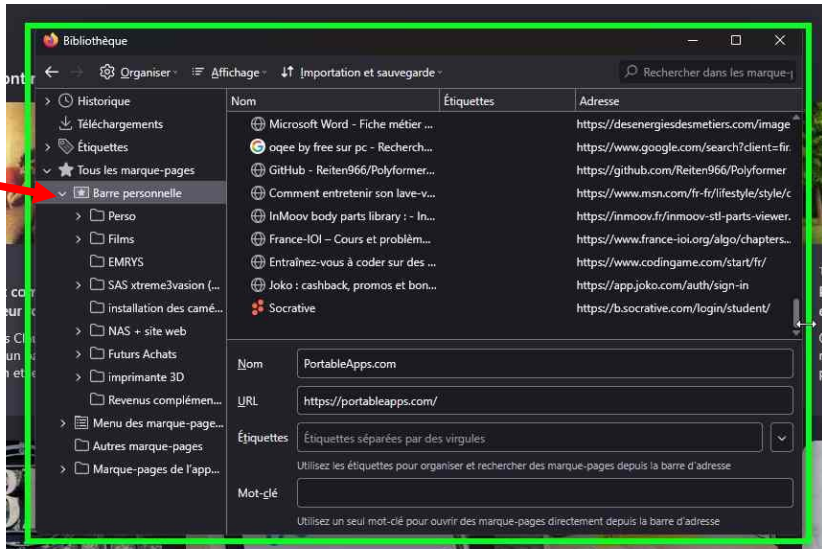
Bibliothèque

Organiser Affichage Importation et sauvegarde Rechercher dans les marque-p

Historique
Téléchargements
Étiquettes
Tous les marque-pages
Barre personnelle
Perso
Films
EMRYS
SAS xtreme3vasion (...
installation des camé...
NAS + site web
Futurs Achats
imprimante 3D
Revenus complémen...
Menu des marque-page...
Autres marque-pages
Marque-pages de l'app...

| Nom | Étiquettes | Adresse |
|---|---|---|
| Microsoft Word - Fiche métier ... | | https://desenergiesdesmetiers.com/image |
| oqee by free sur pc - Recherch... | | https://www.google.com/search?client=fir |
| GitHub - Reiten966/Polyformer... | | https://github.com/Reiten966/Polyformer |
| Comment entretenir son lave-v... | | https://www.msn.com/fr-fr/lifestyle/style/c |
| InMoov body parts library : - In... | | https://inmoov.fr/inmoov-stl-parts-viewer. |
| France-IOI – Cours et problèm... | | https://www.france-ioi.org/algo/chapters. |
| Entraînez-vous à coder sur des ... | | https://www.codingame.com/start/fr/ |
| Joko : cashback, promos et bon... | | https://app.joko.com/auth/sign-in |
| Socrative | | https://b.socrative.com/login/student/ |

Nom PortableApps.com
URL https://portableapps.com/
Étiquettes Étiquettes séparées par des virgules
Utilisez les étiquettes pour organiser et rechercher des marque-pages depuis la barre d'adresse
Mot-clé
Utilisez un seul mot-clé pour ouvrir des marque-pages directement depuis la barre d'adresse